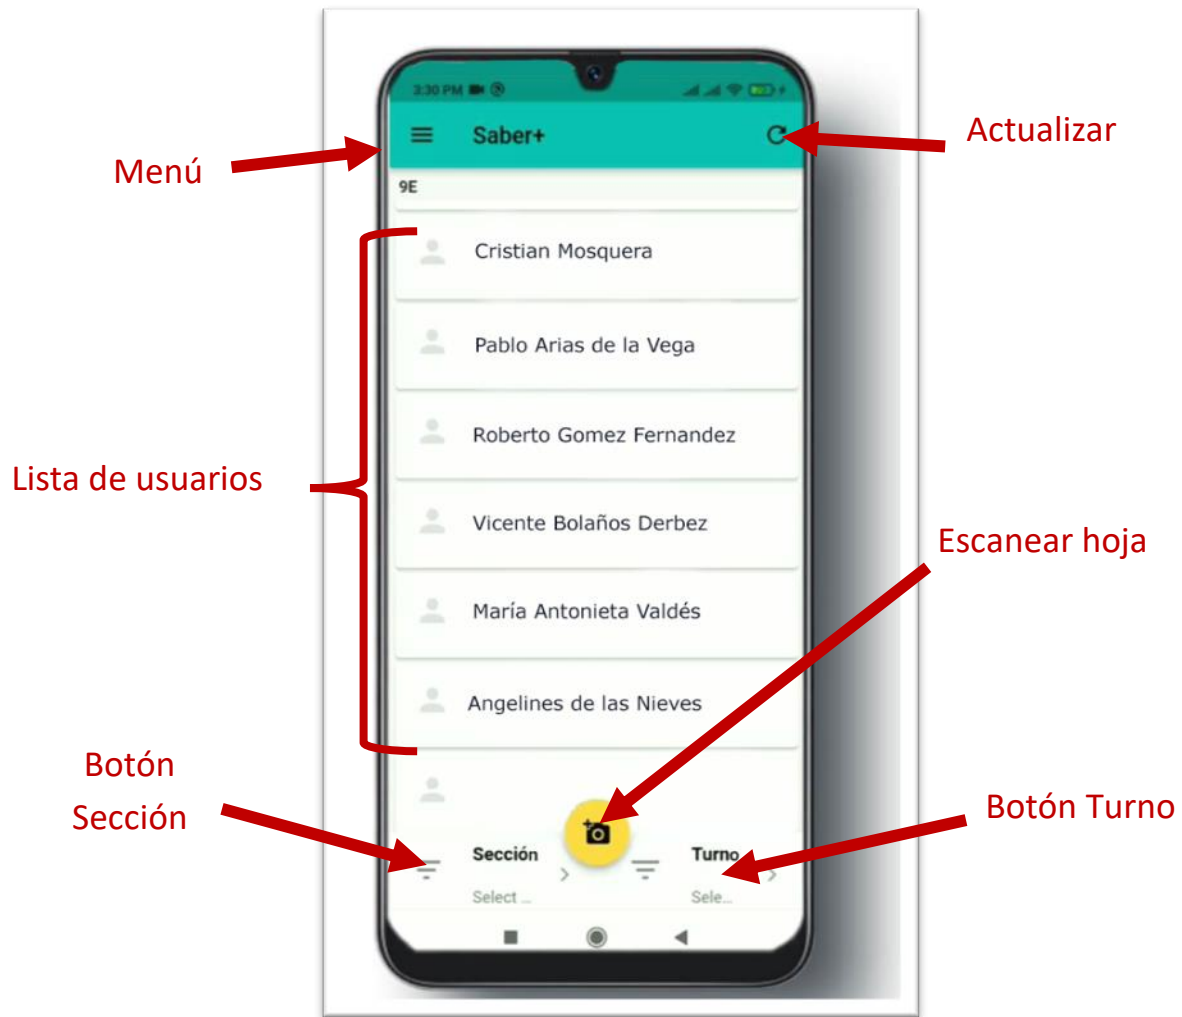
3:30 PM

Saber+

Menú

Actualizar

9E

Cristian Mosquera

Pablo Arias de la Vega

Roberto Gomez Fernandez

Lista de usuarios

Vicente Bolaños Derbez

Escanear hoja

María Antonieta Valdés

Angelines de las Nieves

Botón Sección

Botón Turno

Sección
Select ...

Turno
Sele...